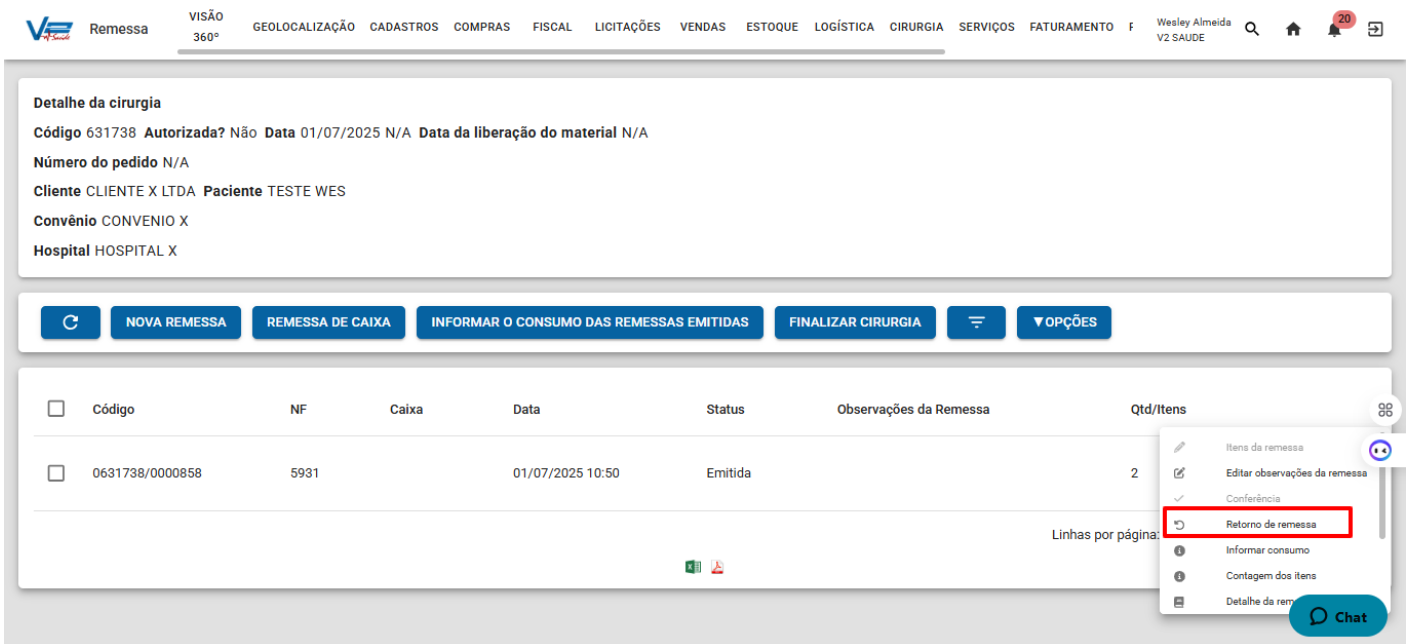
V2 Saúde Remessa VISÃO 360° GEOLOCALIZAÇÃO CADASTROS COMPRAS FISCAL LICITAÇÕES VENDAS ESTOQUE LOGÍSTICA CIRURGIA SERVIÇOS FATURAMENTO F Wesley Almeida V2 SAUDE 20

Detalhe da cirurgia

Código 631738 Autorizada? Não Data 01/07/2025 N/A Data da liberação do material N/A

Número do pedido N/A

Cliente CLIENTE X LTDA Paciente TESTE WES

Convênio CONVENIO X

Hospital HOSPITAL X

NOVA REMESSA REMESSA DE CAIXA INFORMAR O CONSUMO DAS REMESSAS EMITIDAS FINALIZAR CIRURGIA ▼OPÇÕES

| | Código | NF | Caixa | Data | Status | Observações da Remessa | Qtd/Itens |
|---|---|---|---|---|---|---|---|
| | 0631738/0000858 | 5931 | | 01/07/2025 10:50 | Emitida | | 2 |

Linhas por página:

Itens da remessa
Editar observações da remessa
Conferência
Retorno de remessa
Informar consumo
Contagem dos itens
Detalhe da rem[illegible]

Chat